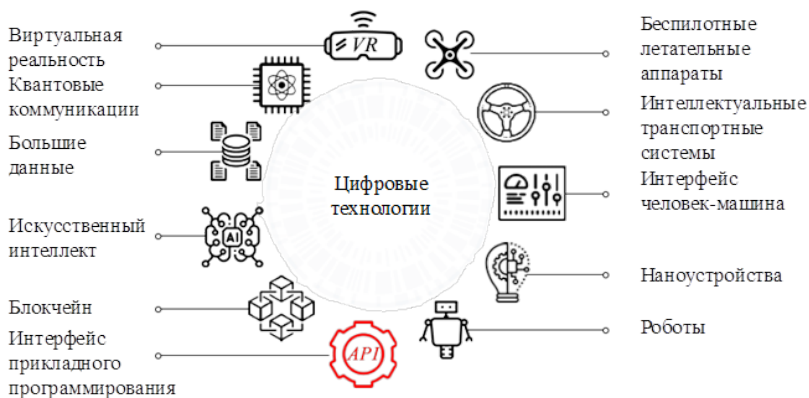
Виртуальная реальность

Квантовые коммуникации

Большие данные

Искусственный интеллект

Блокчейн

Интерфейс прикладного программирования

VR

AI

API

Цифровые технологии

Беспилотные летательные аппараты

Интеллектуальные транспортные системы

Интерфейс человек-машина

Наноустройства

Роботы